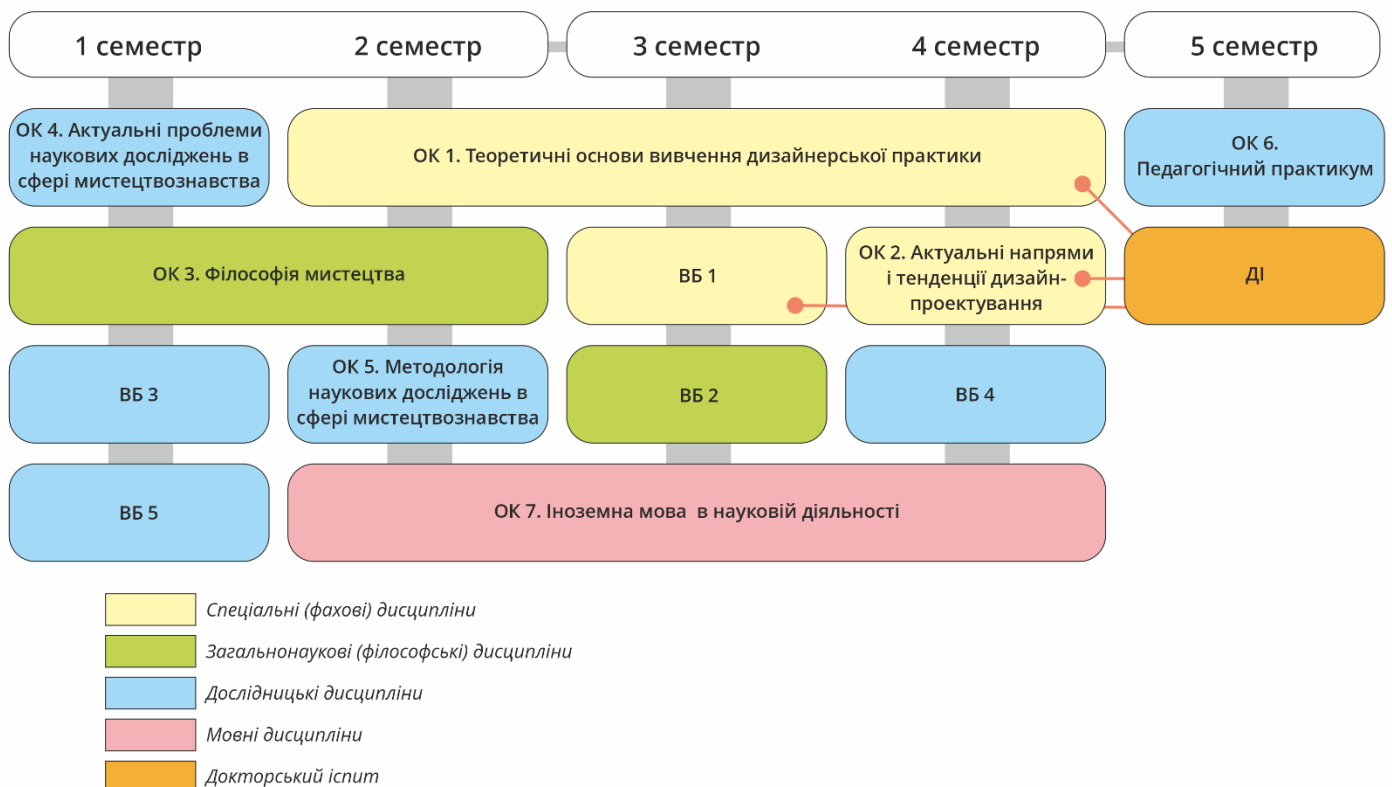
1 семестр
2 семестр
3 семестр
4 семестр
5 семестр

ОК 4. Актуальні проблеми наукових досліджень в сфері мистецтвознавства

ОК 1. Теоретичні основи вивчення дизайнерської практики

ОК 6. Педагогічний практикум

ОК 3. Філософія мистецтва

ВБ 1

ОК 2. Актуальні напрями і тенденції дизайн-проектування

ДІ

ВБ 3

ОК 5. Методологія наукових досліджень в сфері мистецтвознавства

ВБ 2

ВБ 4

ВБ 5

ОК 7. Іноземна мова в науковій діяльності

Спеціальні (фахові) дисципліни
Загальнонаукові (філософські) дисципліни
Дослідницькі дисципліни
Мовні дисципліни
Докторський іспит